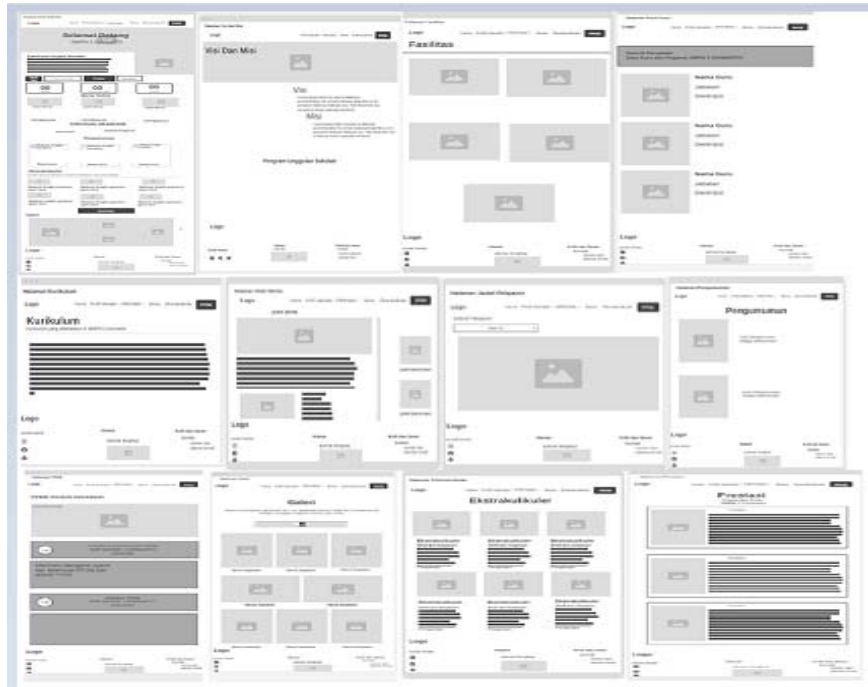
Selamat Datang

Visi Dan Misi

Visi

Misi

Program Unggulan Sekolah

Logo

Fasilitas

Logo

Nama Guru

Nama Guru

Nama Guru

Logo

Kurikulum

Logo

Logo

Logo

Logo

Pengumuman

Logo

Logo

Galeri

Logo

Ekstrakulikuler

Logo

Prestasi

Logo